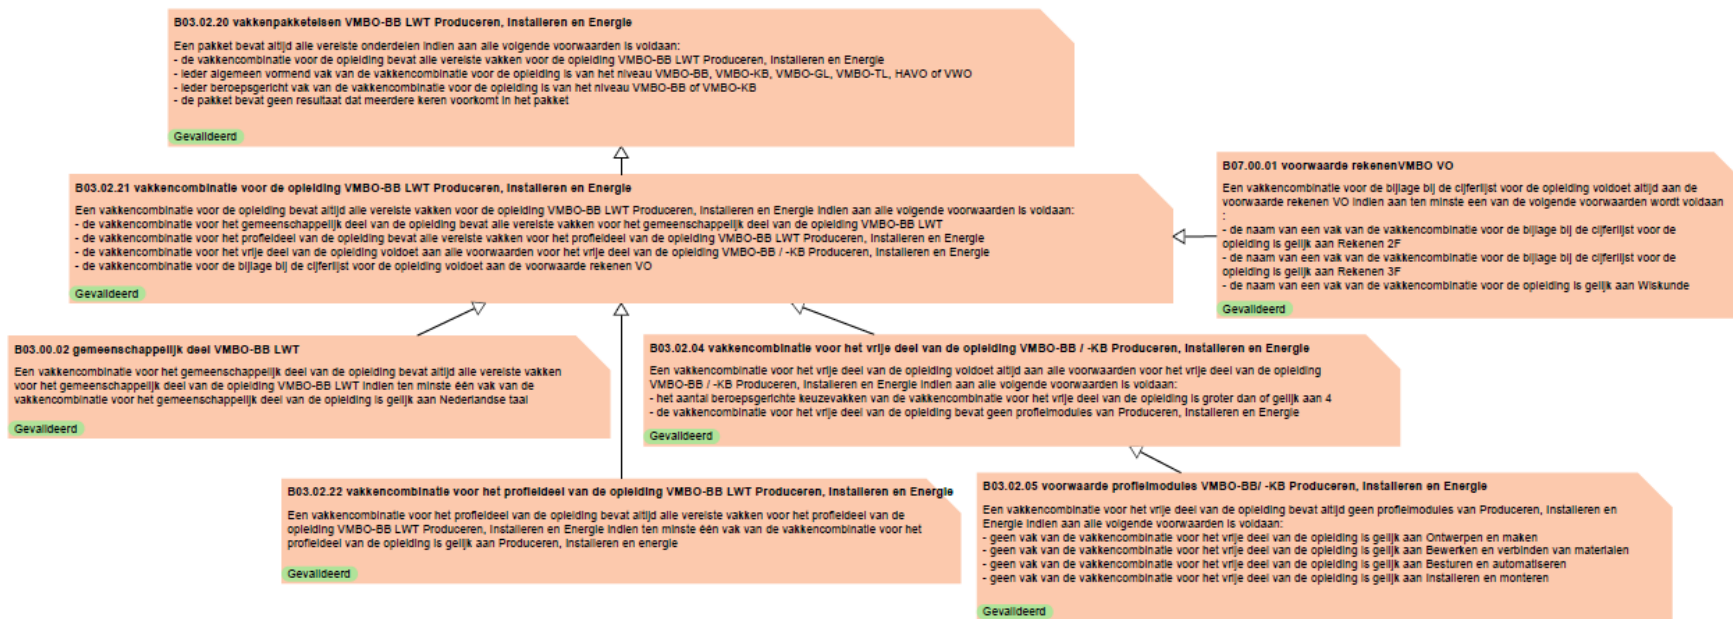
B03.02.20 vakkenpakketeisen VMBO-BB LWT Produceren, Installeren en Energie

Een pakket bevat altijd alle vereiste onderdelen indien aan alle volgende voorwaarden is voldaan:
- de vakkencombinatie voor de opleiding bevat alle vereiste vakken voor de opleiding VMBO-BB LWT Produceren, Installeren en Energie
- ieder algemeen vormend vak van de vakkencombinatie voor de opleiding is van het niveau VMBO-BB, VMBO-KB, VMBO-GL, VMBO-TL, HAVO of VWO
- ieder beroepsgericht vak van de vakkencombinatie voor de opleiding is van het niveau VMBO-BB of VMBO-KB
- de pakket bevat geen resultaat dat meerdere keren voorkomt in het pakket

Gevalideerd

B03.02.21 vakkencombinatie voor de opleiding VMBO-BB LWT Produceren, Installeren en Energie

Een vakkencombinatie voor de opleiding bevat altijd alle vereiste vakken voor de opleiding VMBO-BB LWT Produceren, Installeren en Energie indien aan alle volgende voorwaarden is voldaan:
- de vakkencombinatie voor het gemeenschappelijk deel van de opleiding bevat alle vereiste vakken voor het gemeenschappelijk deel van de opleiding VMBO-BB LWT
- de vakkencombinatie voor het profieldeel van de opleiding bevat alle vereiste vakken voor het profieldeel van de opleiding VMBO-BB LWT Produceren, Installeren en Energie
- de vakkencombinatie voor het vrije deel van de opleiding voldoet aan alle voorwaarden voor het vrije deel van de opleiding VMBO-BB / -KB Produceren, Installeren en Energie
- de vakkencombinatie voor de bijlage bij de cijferlijst voor de opleiding voldoet aan de voorwaarde rekenen VO

Gevalideerd

B07.00.01 voorwaarde rekenenVMBO VO

Een vakkencombinatie voor de bijlage bij de cijferlijst voor de opleiding voldoet altijd aan de voorwaarde rekenen VO indien aan ten minste een van de volgende voorwaarden wordt voldaan :
- de naam van een vak van de vakkencombinatie voor de bijlage bij de cijferlijst voor de opleiding is gelijk aan Rekenen 2F
- de naam van een vak van de vakkencombinatie voor de bijlage bij de cijferlijst voor de opleiding is gelijk aan Rekenen 3F
- de naam van een vak van de vakkencombinatie voor de opleiding is gelijk aan Wiskunde

Gevalideerd

B03.00.02 gemeenschappelijk deel VMBO-BB LWT

Een vakkencombinatie voor het gemeenschappelijk deel van de opleiding bevat altijd alle vereiste vakken voor het gemeenschappelijk deel van de opleiding VMBO-BB LWT indien ten minste één vak van de vakkencombinatie voor het gemeenschappelijk deel van de opleiding is gelijk aan Nederlandse taal

Gevalideerd

B03.02.04 vakkencombinatie voor het vrije deel van de opleiding VMBO-BB / -KB Produceren, Installeren en Energie

Een vakkencombinatie voor het vrije deel van de opleiding voldoet altijd aan alle voorwaarden voor het vrije deel van de opleiding VMBO-BB / -KB Produceren, Installeren en Energie indien aan alle volgende voorwaarden is voldaan:
- het aantal beroepsgerichte keuzevakken van de vakkencombinatie voor het vrije deel van de opleiding is groter dan of gelijk aan 4
- de vakkencombinatie voor het vrije deel van de opleiding bevat geen profielmodules van Produceren, Installeren en Energie

Gevalideerd

B03.02.22 vakkencombinatie voor het profieldeel van de opleiding VMBO-BB LWT Produceren, Installeren en Energie

Een vakkencombinatie voor het profieldeel van de opleiding bevat altijd alle vereiste vakken voor het profieldeel van de opleiding VMBO-BB LWT Produceren, Installeren en Energie indien ten minste één vak van de vakkencombinatie voor het profieldeel van de opleiding is gelijk aan Produceren, Installeren en energie

Gevalideerd

B03.02.05 voorwaarde profielmodules VMBO-BB/ -KB Produceren, Installeren en Energie

Een vakkencombinatie voor het vrije deel van de opleiding bevat altijd geen profielmodules van Produceren, Installeren en Energie indien aan alle volgende voorwaarden is voldaan:
- geen vak van de vakkencombinatie voor het vrije deel van de opleiding is gelijk aan Ontwerpen en maken
- geen vak van de vakkencombinatie voor het vrije deel van de opleiding is gelijk aan Bewerken en verbinden van materialen
- geen vak van de vakkencombinatie voor het vrije deel van de opleiding is gelijk aan Besturen en automatiseren
- geen vak van de vakkencombinatie voor het vrije deel van de opleiding is gelijk aan Installeren en monteren

Gevalideerd